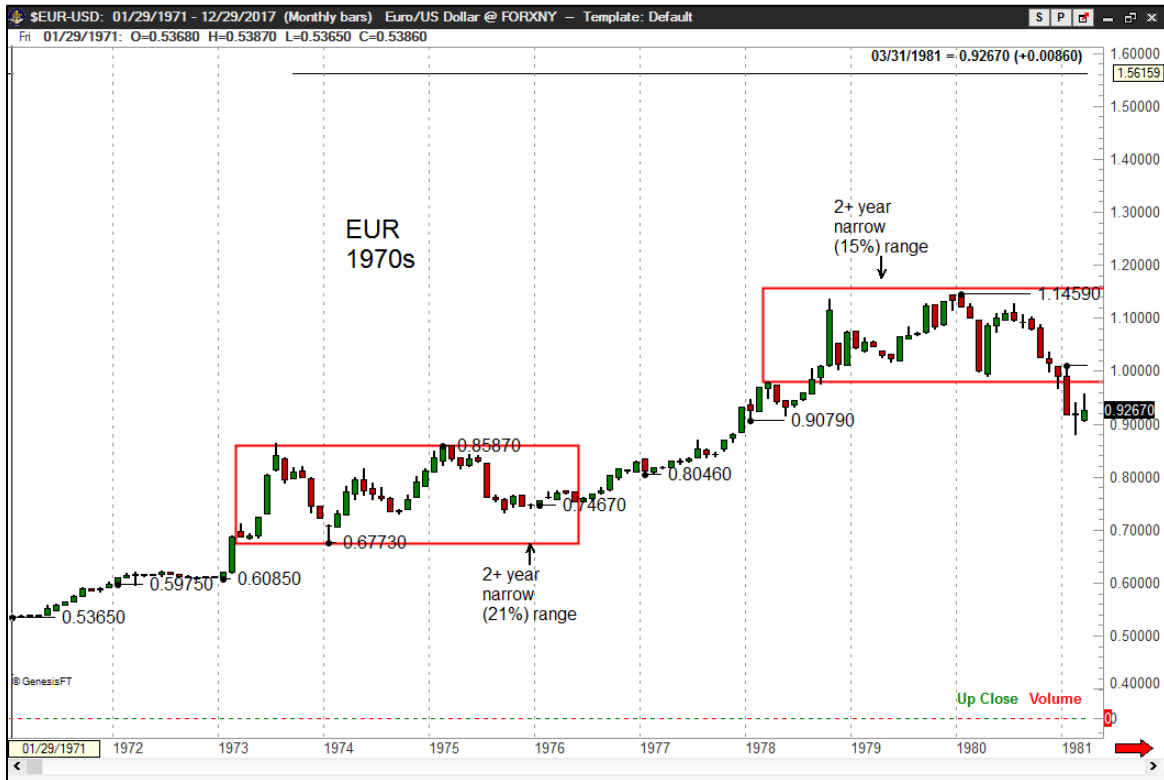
$EUR-USD: 01/29/1971 - 12/29/2017 (Monthly bars) Euro/US Dollar @ FORXNY — Template: Default

S P

Fri 01/29/1971: O=0.53680 H=0.53870 L=0.53650 C=0.53860

03/31/1981 = 0.92670 (+0.00860)

EUR
1970s

2+ year
narrow
(15%) range

1.14590

0.90790

0.85870

0.80460

0.74670

0.67730

0.59750

0.60850

0.53650

2+ year
narrow
(21%) range

© GenesisFT

Up Close Volume

1.60000
1.56159
1.50000
1.40000
1.30000
1.20000
1.10000
1.00000
0.92670
0.90000
0.80000
0.70000
0.60000
0.50000
0.40000
0

01/29/1971 1972 1973 1974 1975 1976 1977 1978 1979 1980 1981